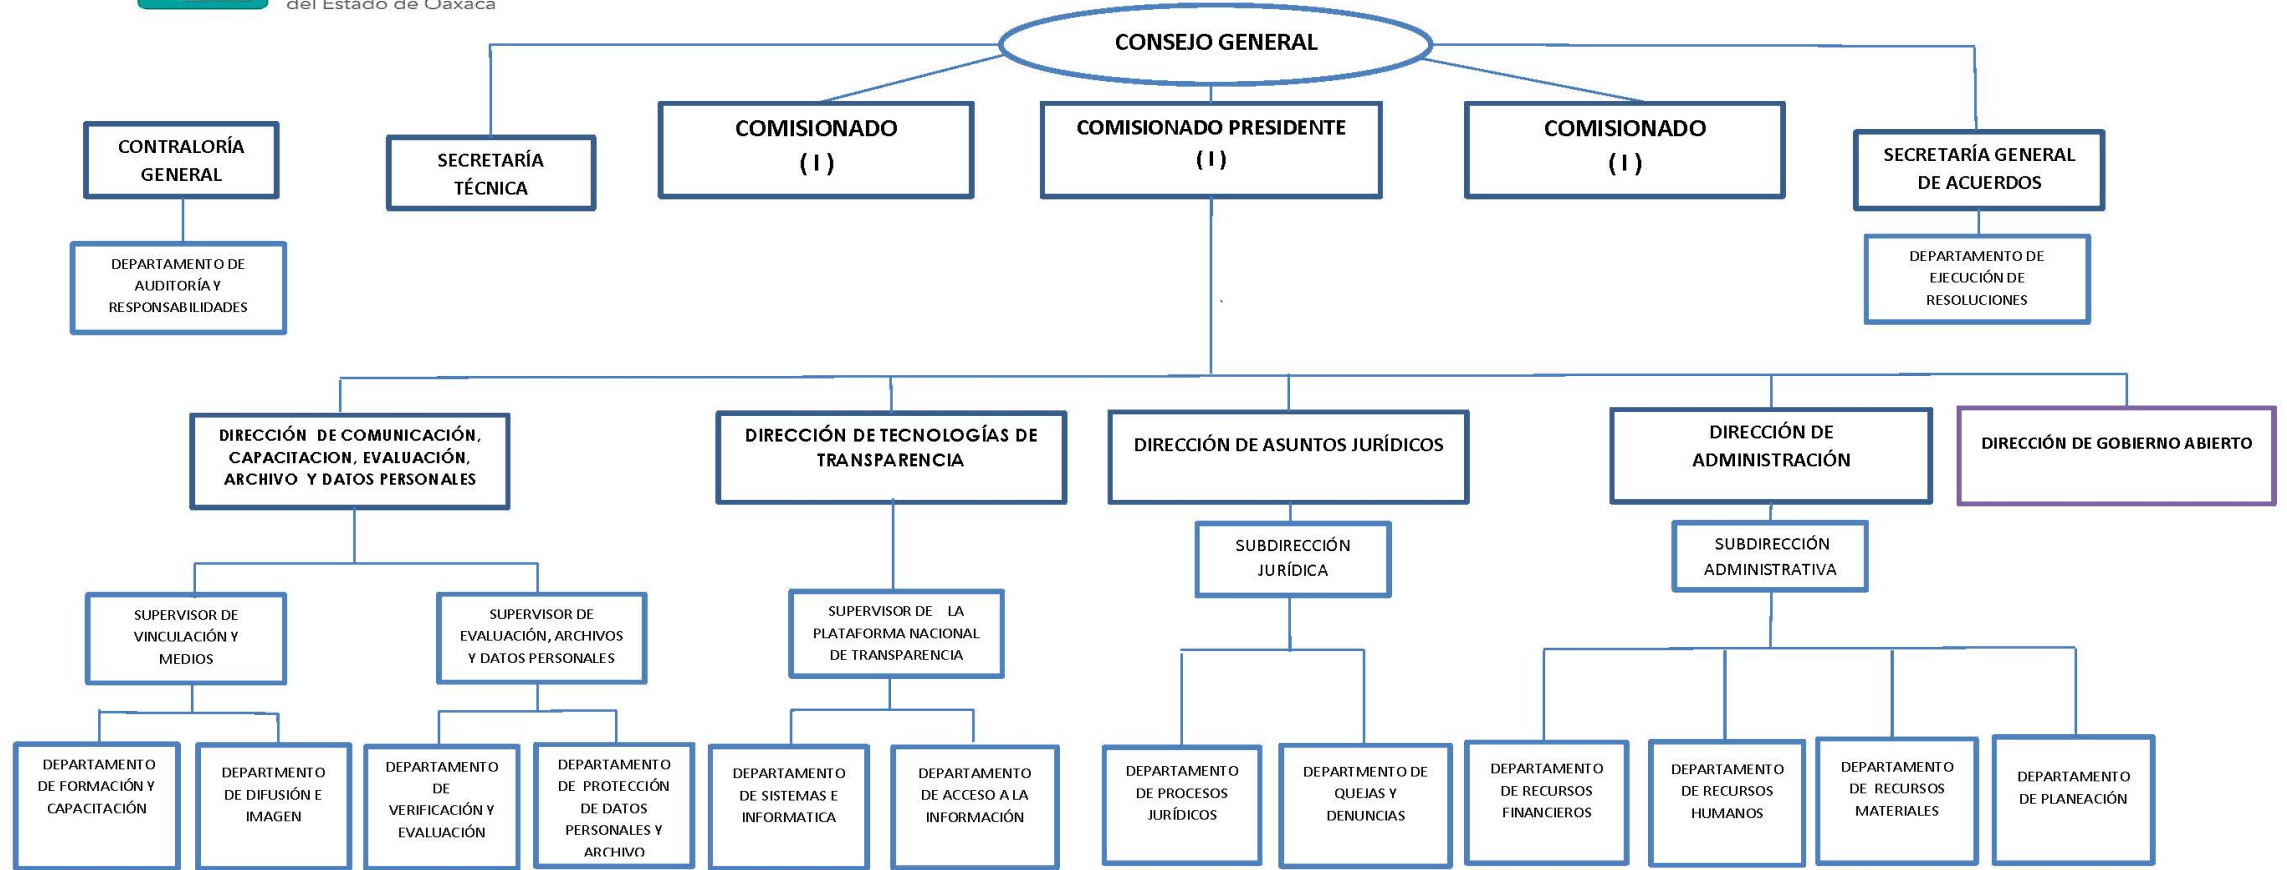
del Estado de Oaxaca

CONSEJO GENERAL

CONTRALORÍA GENERAL

SECRETARÍA TÉCNICA

COMISIONADO ( I )

COMISIONADO PRESIDENTE ( I )

COMISIONADO ( I )

SECRETARÍA GENERAL DE ACUERDOS

DEPARTAMENTO DE AUDITORÍA Y RESPONSABILIDADES

DEPARTAMENTO DE EJECUCIÓN DE RESOLUCIONES

DIRECCIÓN DE COMUNICACIÓN, CAPACITACION, EVALUACIÓN, ARCHIVO Y DATOS PERSONALES

DIRECCIÓN DE TECNOLOGÍAS DE TRANSPARENCIA

DIRECCIÓN DE ASUNTOS JURÍDICOS

DIRECCIÓN DE ADMINISTRACIÓN

DIRECCIÓN DE GOBIERNO ABIERTO

SUBDIRECCIÓN JURÍDICA

SUBDIRECCIÓN ADMINISTRATIVA

SUPERVISOR DE VINCULACIÓN Y MEDIOS

SUPERVISOR DE EVALUACIÓN, ARCHIVOS Y DATOS PERSONALES

SUPERVISOR DE LA PLATAFORMA NACIONAL DE TRANSPARENCIA

DEPARTAMENTO DE FORMACIÓN Y CAPACITACIÓN

DEPARTMENTO DE DIFUSIÓN E IMAGEN

DEPARTAMENTO DE VERIFICACIÓN Y EVALUACIÓN

DEPARTAMENTO DE PROTECCIÓN DE DATOS PERSONALES Y ARCHIVO

DEPARTAMENTO DE SISTEMAS E INFORMATICA

DEPARTAMENTO DE ACCESO A LA INFORMACIÓN

DEPARTAMENTO DE PROCESOS JURÍDICOS

DEPARTMENTO DE QUEJAS Y DENUNCIAS

DEPARTAMENTO DE RECURSOS FINANCIEROS

DEPARTAMENTO DE RECURSOS HUMANOS

DEPARTAMENTO DE RECURSOS MATERIALES

DEPARTAMENTO DE PLANEACIÓN